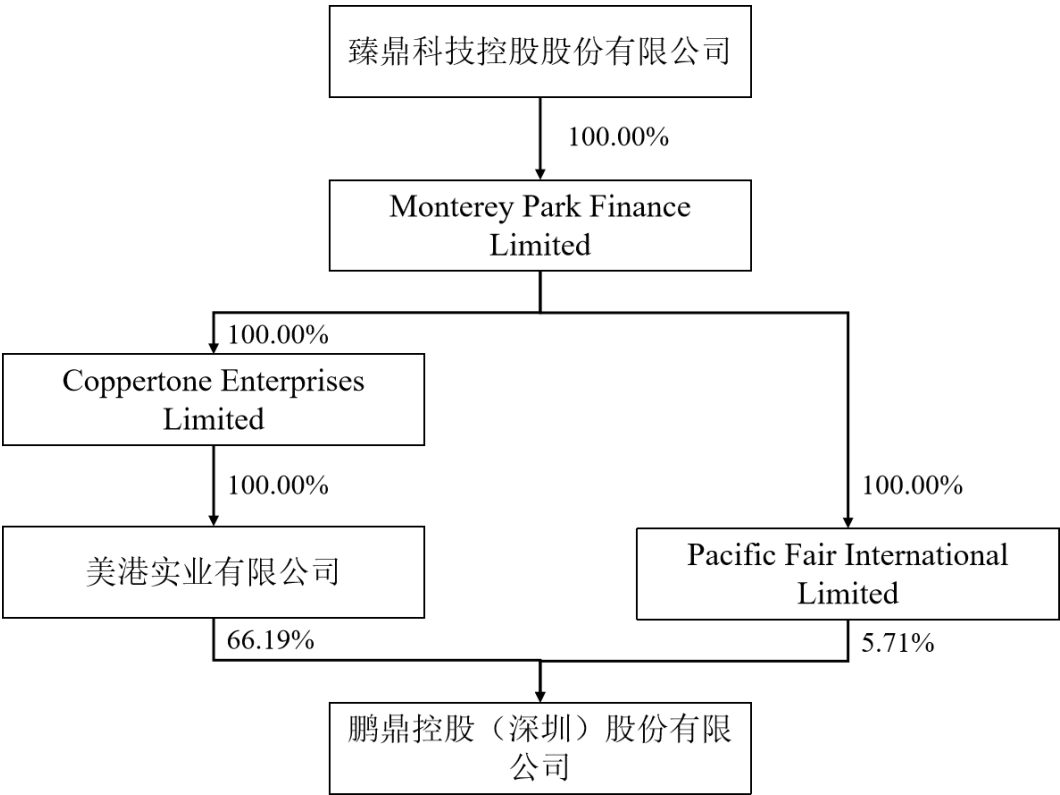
臻鼎科技控股股份有限公司

100.00%

Monterey Park Finance Limited

100.00%

Coppertone Enterprises Limited

100.00%

美港实业有限公司

100.00%

Pacific Fair International Limited

66.19%

5.71%

鹏鼎控股（深圳）股份有限公司